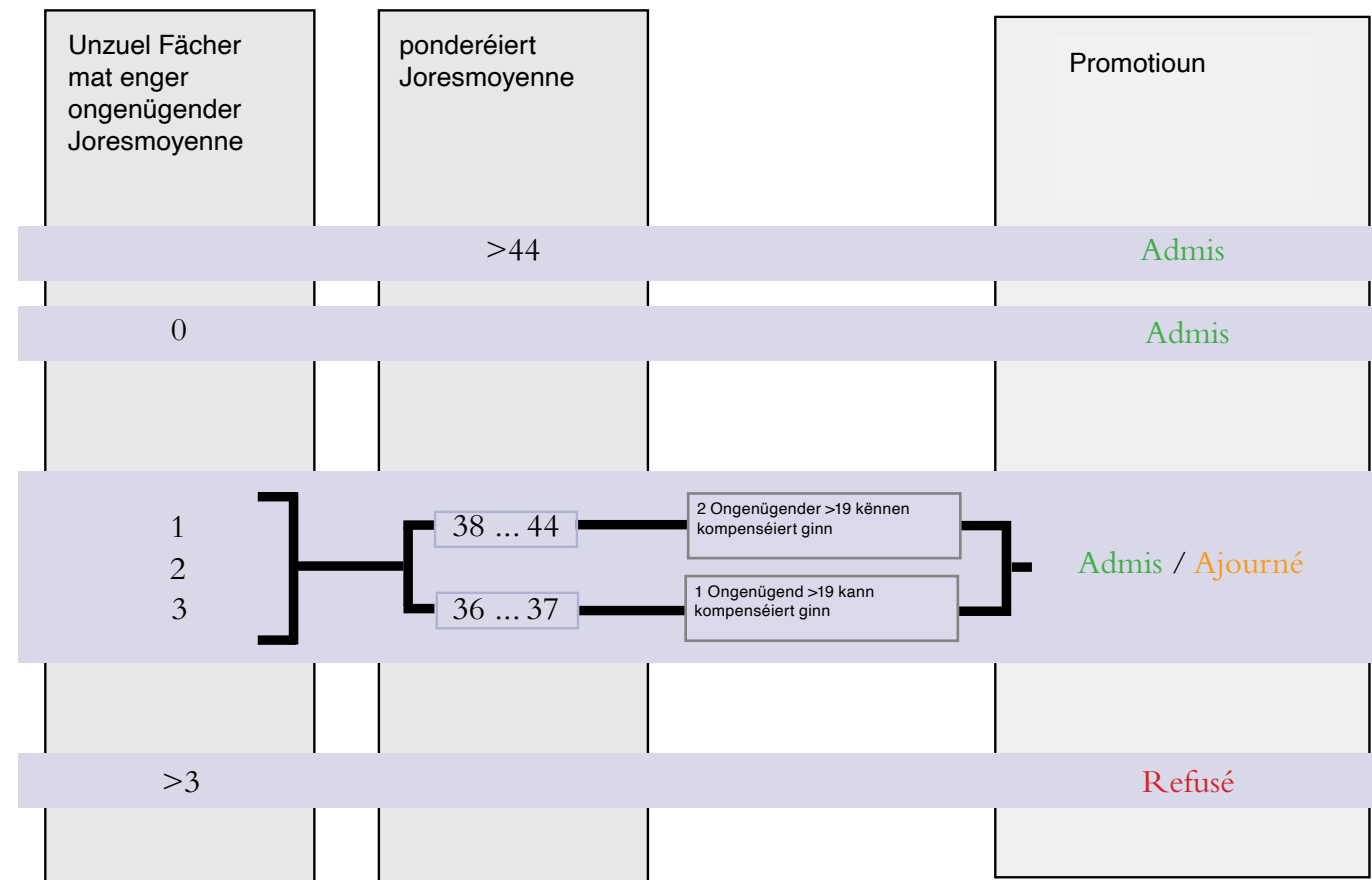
Unzuel Fächer mat enger ongenügender Joresmoyenne

ponderéiert Joresmoyenne

Promotioun

>44

Admis

0

Admis

1
2
3

38 ... 44

36 ... 37

2 Ongenügender >19 kënnen kompenséiert ginn

1 Ongenügend >19 kann kompenséiert ginn

Admis / Ajourné

>3

Refusé